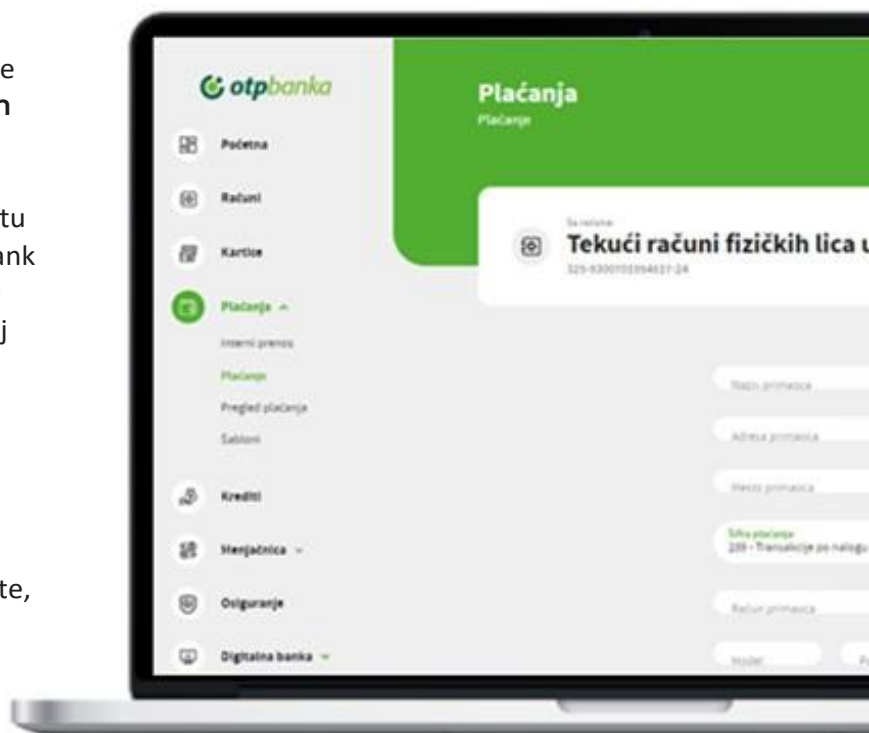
e
n

tu
ank

j

te,

otpbanka

Početna

Računi

Kartice

Plaćanja

Interni prenos

Plaćanje

Pregled plaćanja

Šabloni

Krediti

Menjačnica

Osiguranje

Digitalna banka

Plaćanja
Plaćanje

Sa računa
Tekući računi fizičkih lica u
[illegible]

Naziv primaoca

Adresa primaoca

Mesto primaoca

Šifra plaćanja
289 - Transakcije po nalogu

Račun primaoca

Model

P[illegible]